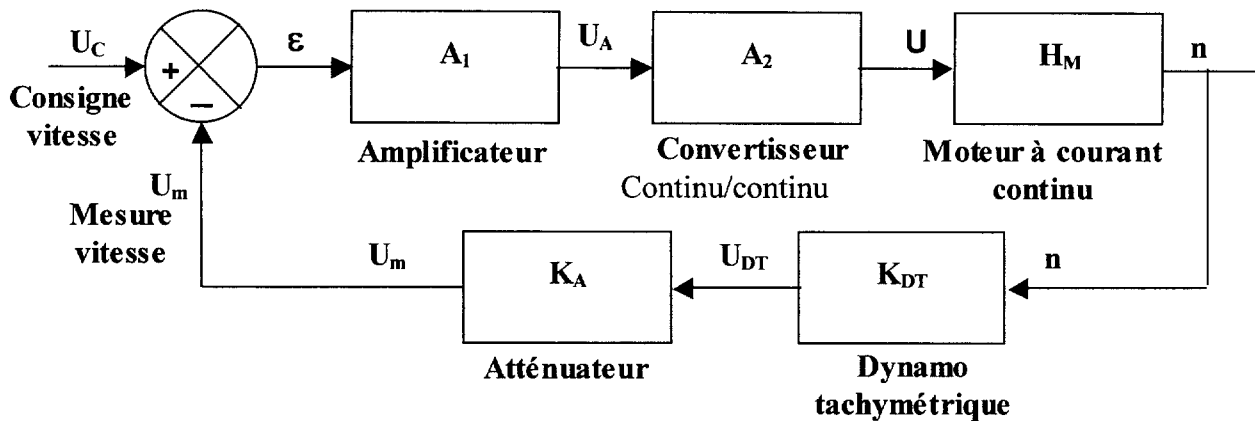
$U_C$

Consigne vitesse

+

−

ε

$A_1$

Amplificateur

$U_A$

$A_2$

Convertisseur

Continu/continu

U

$H_M$

Moteur à courant continu

n

$U_m$

Mesure vitesse

$U_m$

$K_A$

Atténuateur

$U_{DT}$

$K_{DT}$

Dynamo tachymétrique

n